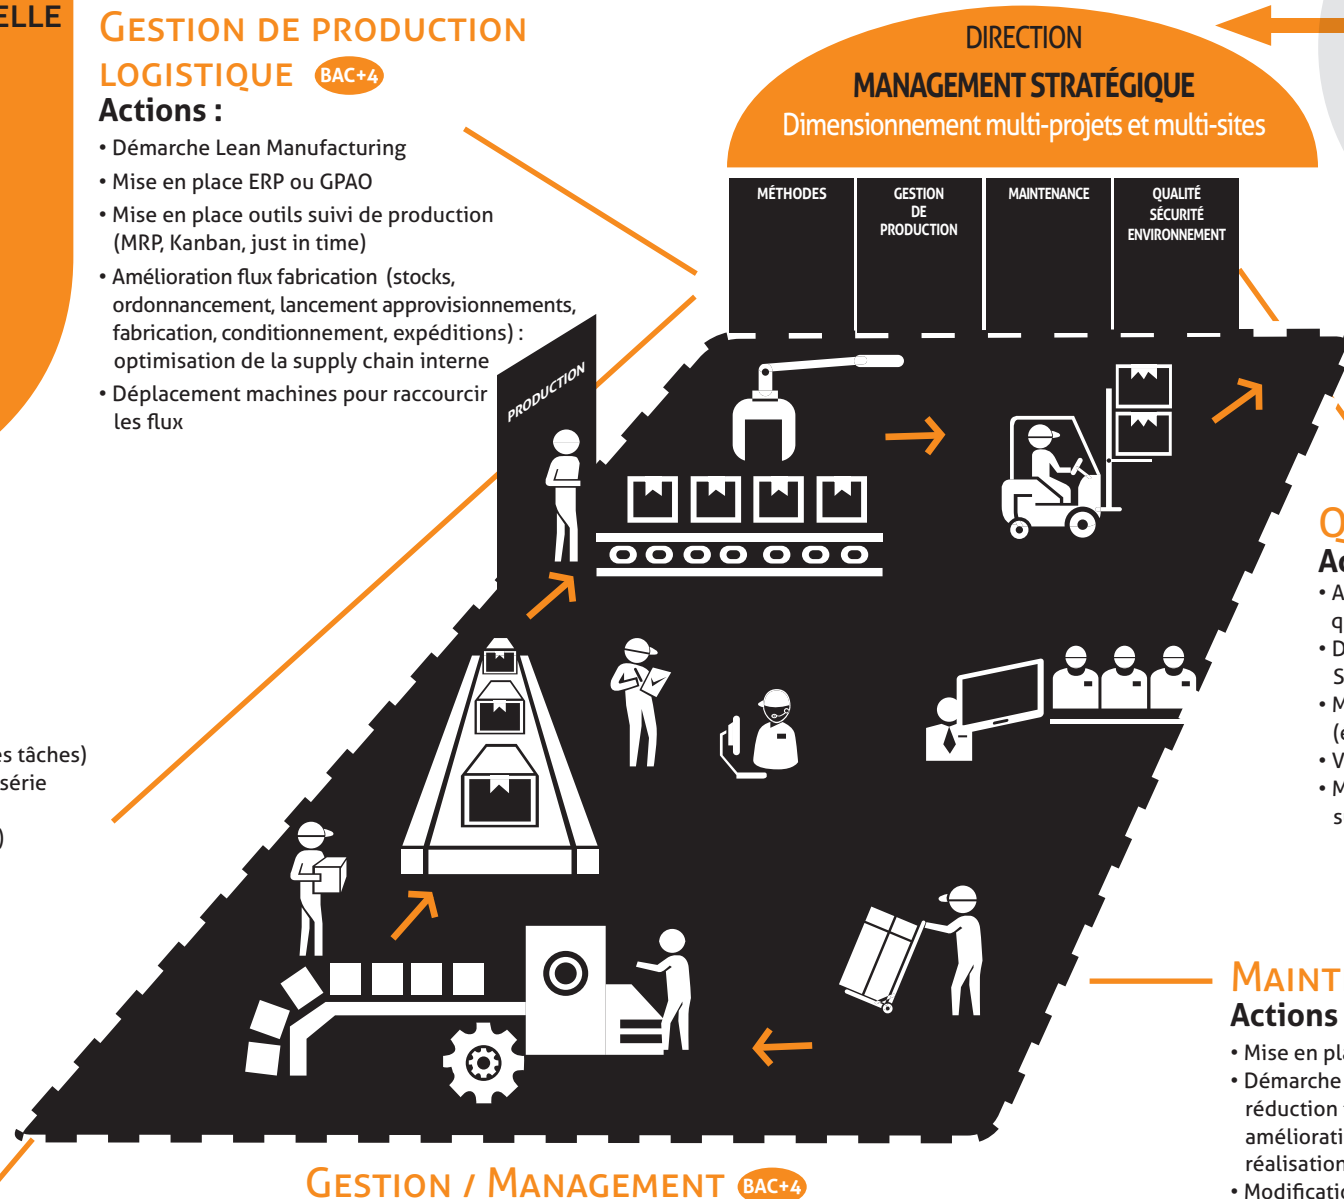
ELLE

Gestion de production logistique BAC+4
Actions :
• Démarche Lean Manufacturing
• Mise en place ERP ou GPAO
• Mise en place outils suivi de production (MRP, Kanban, just in time)
• Amélioration flux fabrication (stocks, ordonnancement, lancement approvisionnements, fabrication, conditionnement, expéditions) : optimisation de la supply chain interne
• Déplacement machines pour raccourcir les flux

DIRECTION
MANAGEMENT STRATÉGIQUE
Dimensionnement multi-projets et multi-sites

MÉTHODES
GESTION DE PRODUCTION
MAINTENANCE
QUALITÉ SÉCURITÉ ENVIRONNEMENT

PRODUCTION

es tâches)
série
)

Q
Ac
• A
q
• D
S
• M
(e
• V
• M
s

Maint
Actions
• Mise en pl
• Démarche
réduction
améliorati
réalisation
• Modificatio

Gestion / Management BAC+4